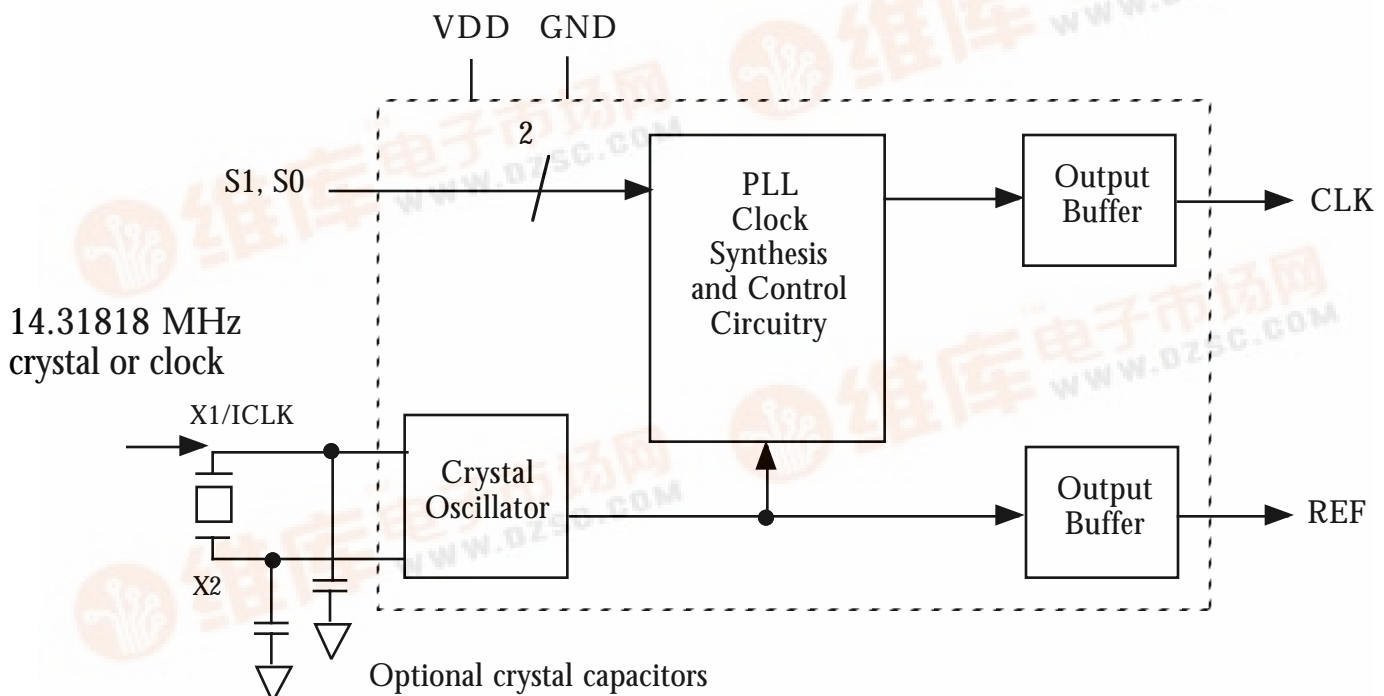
VDD GND

2

S1, S0

PLL
Clock
Synthesis
and Control
Circuitry

Output
Buffer

CLK

14.31818 MHz
crystal or clock

X1/ICLK

Crystal
Oscillator

Output
Buffer

REF

X2

Optional crystal capacitors

维库电子市场网
WWW.DZSC.COM